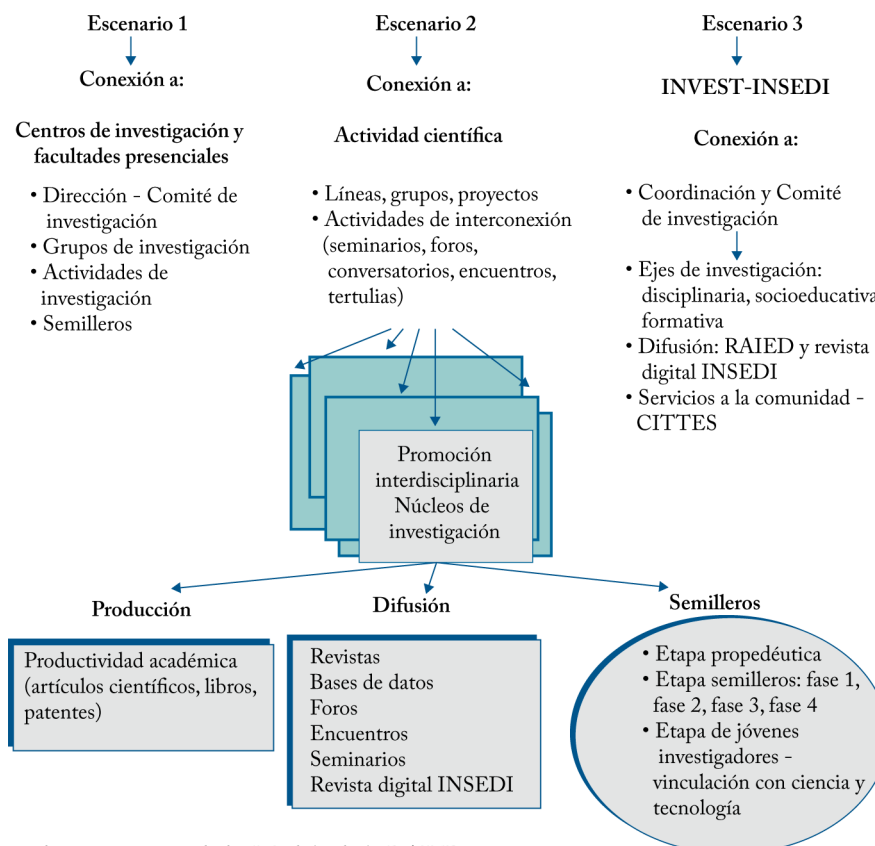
Escenario 1

Conexión a:

Centros de investigación y facultades presenciales

• Dirección - Comité de investigación
• Grupos de investigación
• Actividades de investigación
• Semilleros

Escenario 2

Conexión a:

Actividad científica

• Líneas, grupos, proyectos
• Actividades de interconexión (seminarios, foros, conversatorios, encuentros, tertulias)

Escenario 3

INVEST-INSEDI

Conexión a:

• Coordinación y Comité de investigación
• Ejes de investigación: disciplinaria, socioeducativa formativa
• Difusión: RAIED y revista digital INSEDI
• Servicios a la comunidad - CITTES

Promoción interdisciplinaria Núcleos de investigación

Producción

Productividad académica (artículos científicos, libros, patentes)

Difusión

Revistas
Bases de datos
Foros
Encuentros
Seminarios
Revista digital INSEDI

Semilleros

• Etapa propedéutica
• Etapa semilleros: fase 1, fase 2, fase 3, fase 4
• Etapa de jóvenes investigadores - vinculación con ciencia y tecnología